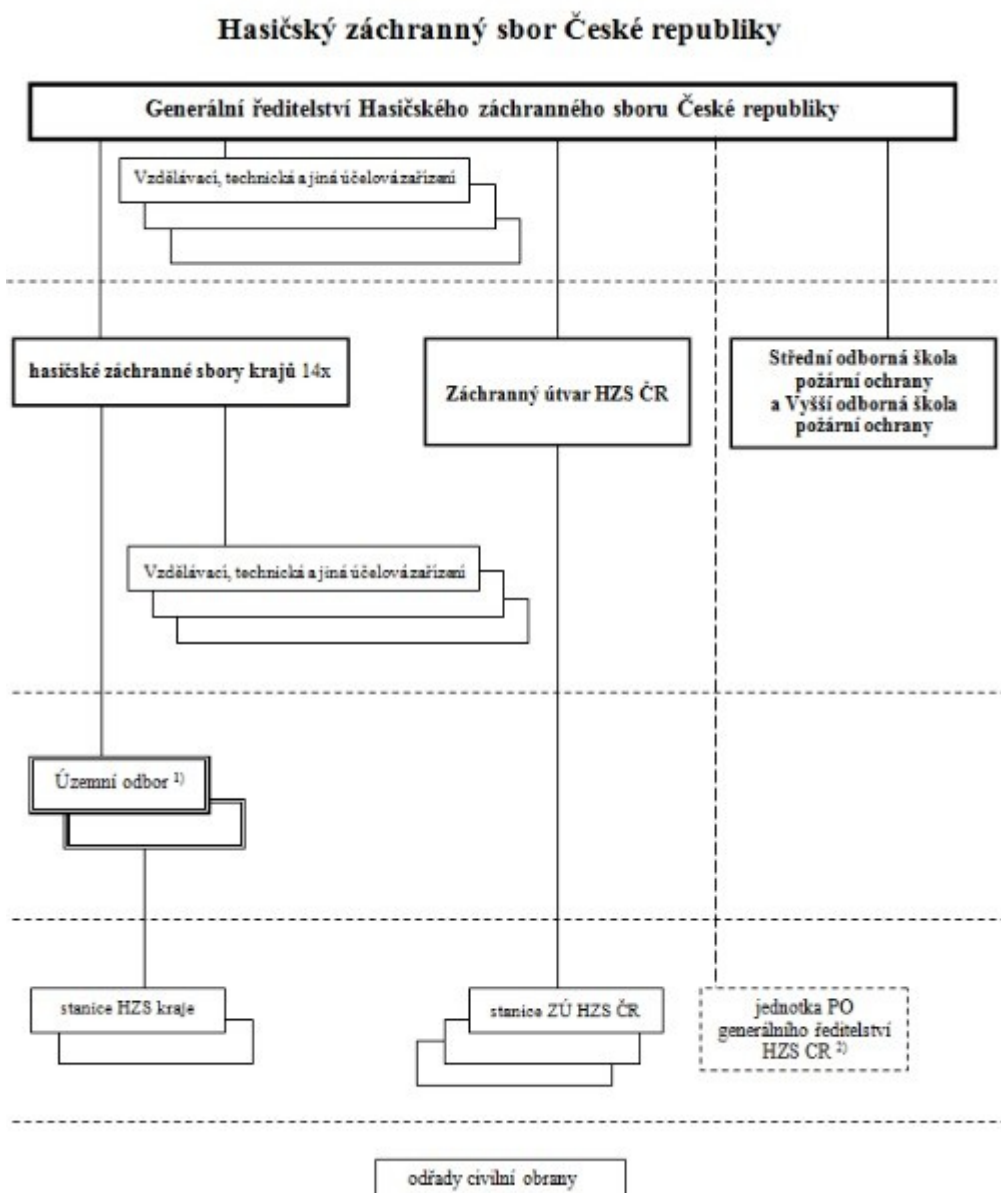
Hasičský záchranný sbor České republiky

Generální ředitelství Hasičského záchranného sboru České republiky

Vzdělávací, technická a jiná účelová zařízení

hasičské záchranné sbory krajů 14x

Záchranný útvar HZS ČR

Střední odborná škola požární ochrany a Vyšší odborná škola požární ochrany

Vzdělávací, technická a jiná účelová zařízení

Územní odbor $^{1)}$

stanice HZS kraje

stanice ZÚ HZS ČR

jednotka PO generálního ředitelství HZS CR $^{2)}$

odřady civilní obrany